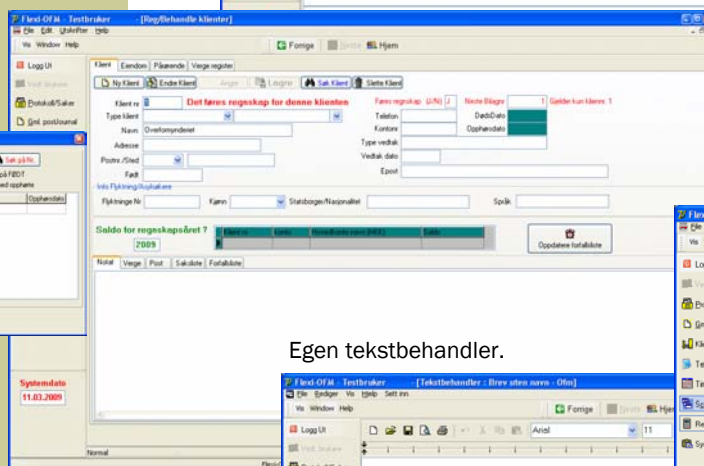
Flexi-OFM - Testbruker - [Reg/behandle klienter]
File Edit Utskrifter Help
Vis Window Help
Forrige Hjem
Logg Ut
Protokoll/Saker
Gml. postJournal
Klient Eiendom Pårørende Verge register
Ny Klient Endre Klient Angre Lagre Søk Klient Slette Klient
Klient nr
Det føres regnskap for denne klienten
Føres regnskap (J/N) J
Neste Bilagnr 1
Gjelder kun klient 1
Type klient
Navn Overformynderiet
Telefon
DødsDato
Kontonr
Opphørsdato
Adresse
Type vedtak
Postnr./Sted
Vedtak dato
Født
Epost
Info Flyktning/Asylsøkere
Flyktninge Nr
Kjønn
Statsborger/Nasjonalitet
Språk
Saldo for regnskapsåret ?
2009
Oppdatere forfalliste
Notat Verge Post Sakliste Forfallsliste
Søk på Nr.
på FØDT
ed opphørte
Opphørsdato
Systemdato
11.03.2009
Normal
Egen tekstbehandler.
Flexi-OFM - Testbruker - [Tekstbehandler : Brev uten navn - Ofm]
File Rediger Vis Hjelp Sett inn
Vis Window Help
Forrige Hjem
Logg Ut
Arial
11
Flexi
File
Vis
Lo
Pr
Gm
Kl
Te
Te
Sa
Re
Sy